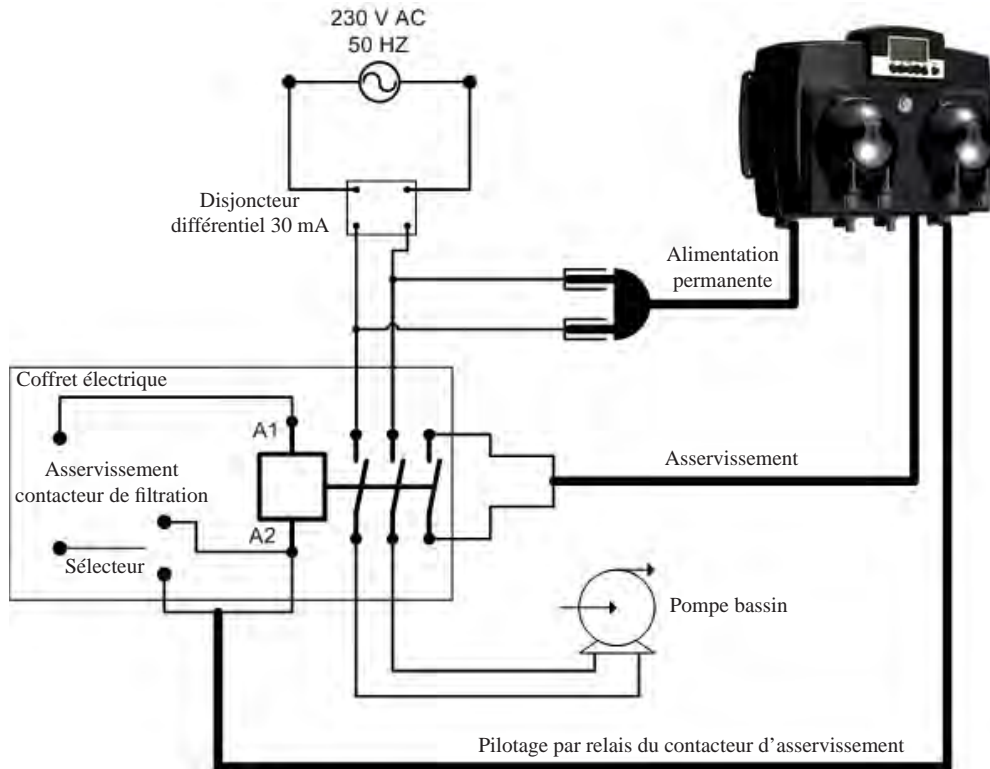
230 V AC
50 HZ

Disjoncteur
différentiel 30 mA

Alimentation
permanente

Coffret électrique

A1

Asservissement
contacteur de filtration

A2

Sélecteur

Asservissement

Pompe bassin

Pilotage par relais du contacteur d’asservissement